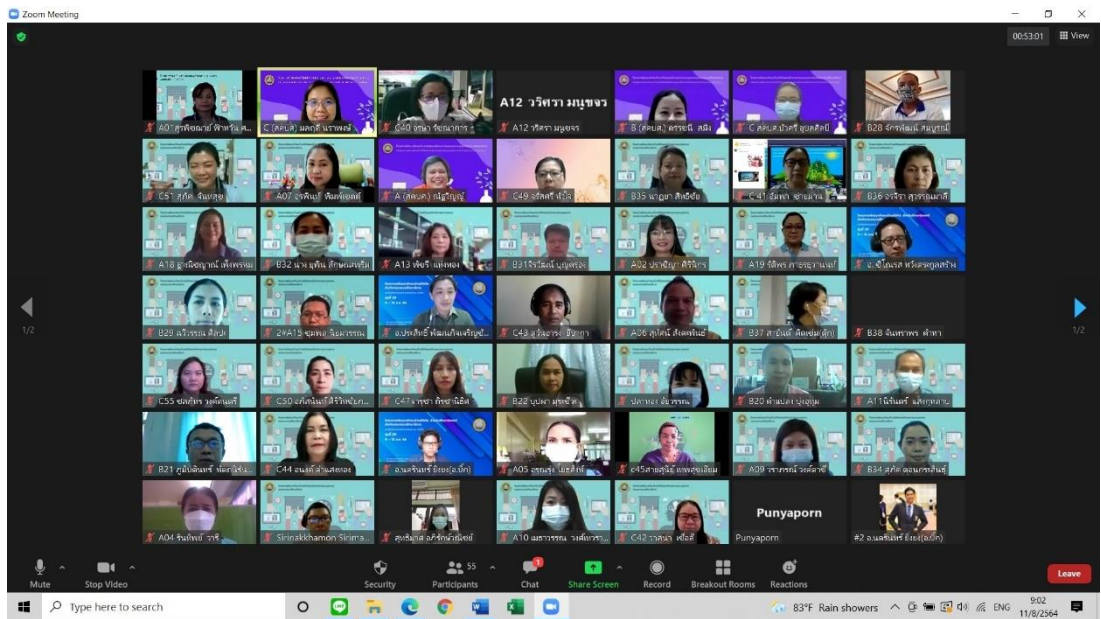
Zoom Meeting

00:53:01 View

A07 สุพิชฌาย์ ฟ้าหวั่น ศ...
C (สคบส) มลฤดี นาวพงษ์
C40 อรุณ รัตนการ...
A12 วริศรา มนูขจร
A12 วริศรา มนูขจร
B (สคบส) ดรรชนี สมิ
C สคบส ปาจรี สุขศิลป์
B28 จักรพันธ์ สมบูรณ์
C51 สุภัค จันทสุข
A07 อรพิมพ์ พิมพ์ยอด
A (สคบส) ณัฐวิบูญ
C49 อรัสศรี ชัยโล
B35 นาฏยา สิทธิชัย
C41 อัมพร ชายผ้าม
B36 จรีรัก สุวรรณมาลี
A18 ฐานิตย์ญาณ์ เพ็งพรหม
B32 นาง ยุพิน ลักษณ์อรุณ
A13 พัชรี แสงทอง
B31 จีรวัฒน์ บุญครอง
A02 ปรานีญา ศิริจิตร
A19 รัติพร ภาธรฐานเนย์
อ. ชไมพร หวังสกุลสร้าง
1/2
1/2
B29 ผไวรรณ ดีพปะ
2#A15 ชุติพน จันทภรณ์
อ.ประสิทธิ์ พัฒนกิจเจริญชัย...
C43 อรัญชรา ตีปฏฐา
A06 สุภัสน์ ลีลพันธ์
B37 สายบัณฑ์ ติดเขียบ(ฟัก)
B38 จินตหรา คำหา
C55 ฟลภัทร นุกิติผลศรี
C50 แก้วมณี ศิริวิเศษยก...
C47 นางชุดา กิตตินิติศ
B22 บุปผา มุขขุ่ยัด
ปลาทอง ชัยวรรณ
B20 คำแพลง ปุ่งเทุม
A11 นันทินี แสงกุหลาบ
B21 คุนิยวัฒน์ พุ่มใจช...
C44 ฉนด้า ลำแสดทอง
อ.นนทิศทรี อ้อยอ(อ.ปัก)
A05 อรกสุข เยสสิทธิ์
c45สายสุนีย์ แพรสุขเอียม
A09 ราภรณ์ วงศ์ลาซ์
B34 สุภัค ตอนทรศิลป์
A04 รินทิพย์ วารี
Sirinakkhamon Sirima...
สุทธิลักษณ์ อภิรักษ์วนิตย์
A10 เมธาวรรณ วงศ์ศาร...
C42 วาสนา เจริญดี
Punyaporn
Punyaporn
#2 อ.นครินทร์ อ้อยอ(อ.ปัก)

Mute
Stop Video
Security
55
Participants
Chat
Share Screen
Record
Breakout Rooms
Reactions
Leave

Type here to search
83°F Rain showers
ENG
9:02
11/8/2564